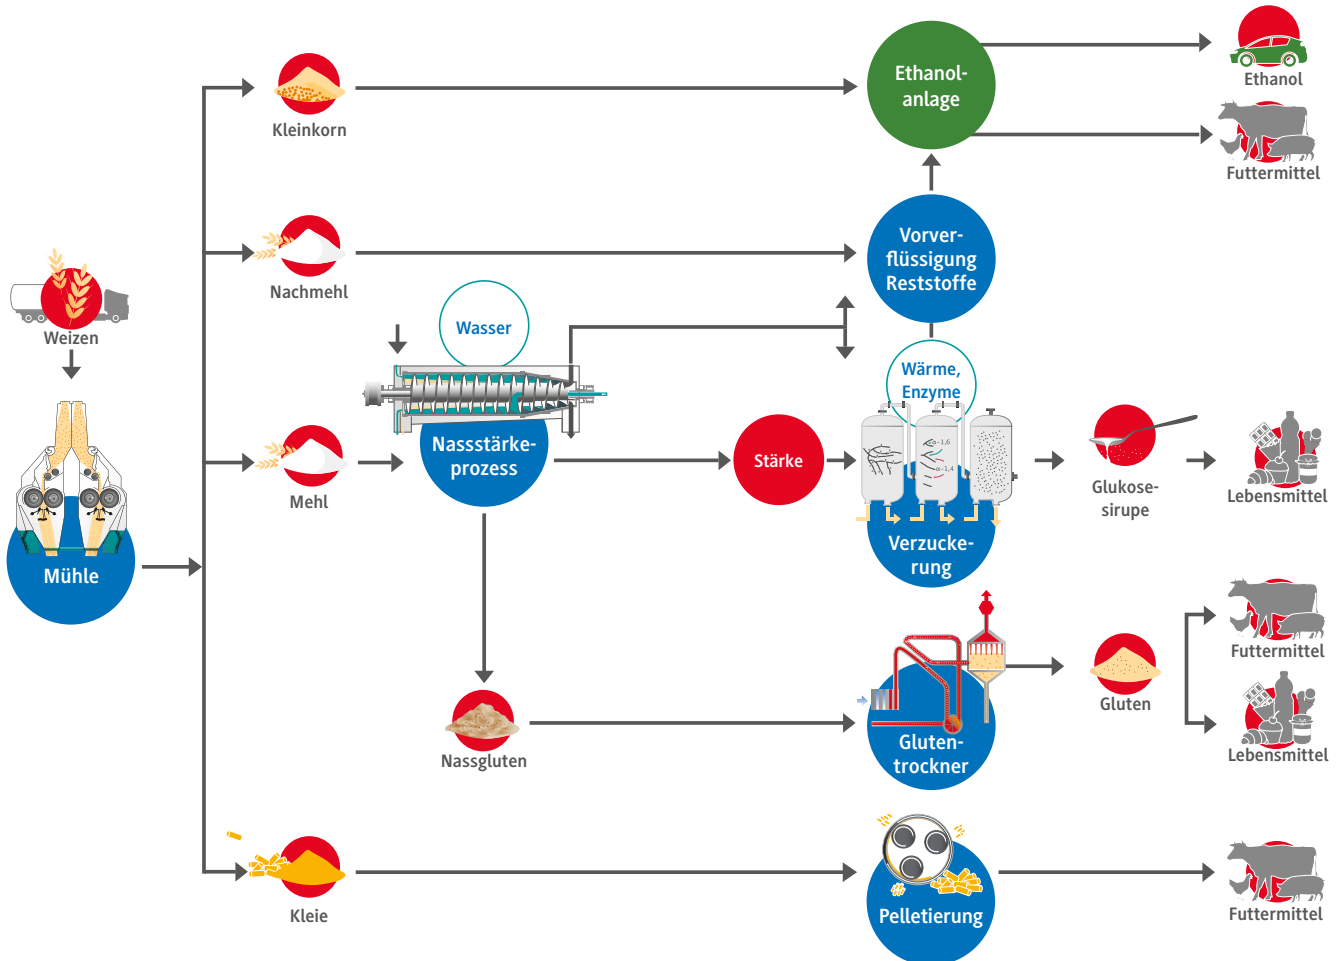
Weizen

Mühle

Kleinkorn

Nachmehl

Mehl

Kleie

Wasser

Nassstärke-prozess

Nassgluten

Stärke

Ethanol-anlage

Vorver-flüssigung Reststoffe

Wärme, Enzyme

Verzucke-rung

Gluten-trockner

Pelletierung

Ethanol

Futtermittel

Glukose-sirupe

Lebensmittel

Gluten

Futtermittel

Lebensmittel

Futtermittel